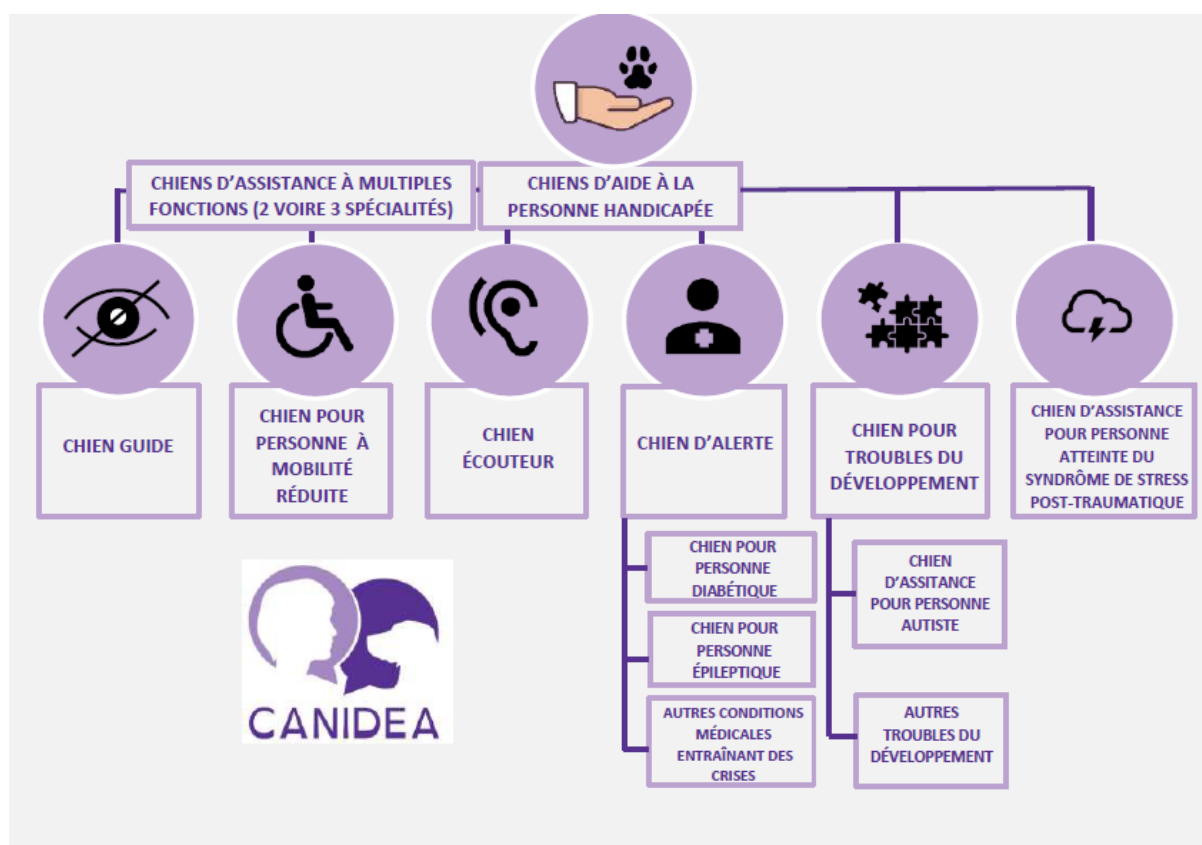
CHIENS D'ASSISTANCE À MULTIPLES FONCTIONS (2 VOIRE 3 SPÉCIALITÉS)

CHIENS D'AIDE À LA PERSONNE HANDICAPÉE

CHIEN GUIDE

CHIEN POUR PERSONNE À MOBILITÉ RÉDUITE

CHIEN ÉCOUTEUR

CHIEN D'ALERTE

CHIEN POUR PERSONNE DIABÉTIQUE

CHIEN POUR PERSONNE ÉPILEPTIQUE

AUTRES CONDITIONS MÉDICALES ENTRAÎNANT DES CRISES

CHIEN POUR TROUBLES DU DÉVELOPPEMENT

CHIEN D'ASSITANCE POUR PERSONNE AUTISTE

AUTRES TROUBLES DU DÉVELOPPEMENT

CHIEN D'ASSISTANCE POUR PERSONNE ATTEINTE DU SYNDRÔME DE STRESS POST-TRAUMATIQUE

CANIDEA